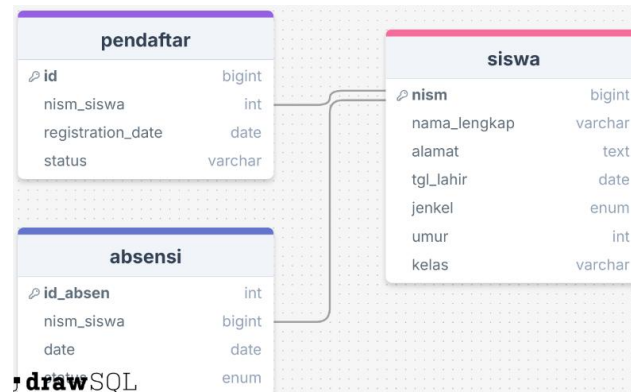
pendaftar

| | |
|---|---|
| id | bigint |
| nism_siswa | int |
| registration_date | date |
| status | varchar |

siswa

| | |
|---|---|
| nism | bigint |
| nama_lengkap | varchar |
| alamat | text |
| tgl_lahir | date |
| jenkel | enum |
| umur | int |
| kelas | varchar |

absensi

| | |
|---|---|
| id_absen | int |
| nism_siswa | bigint |
| date | date |
| status | enum |

drawSQL